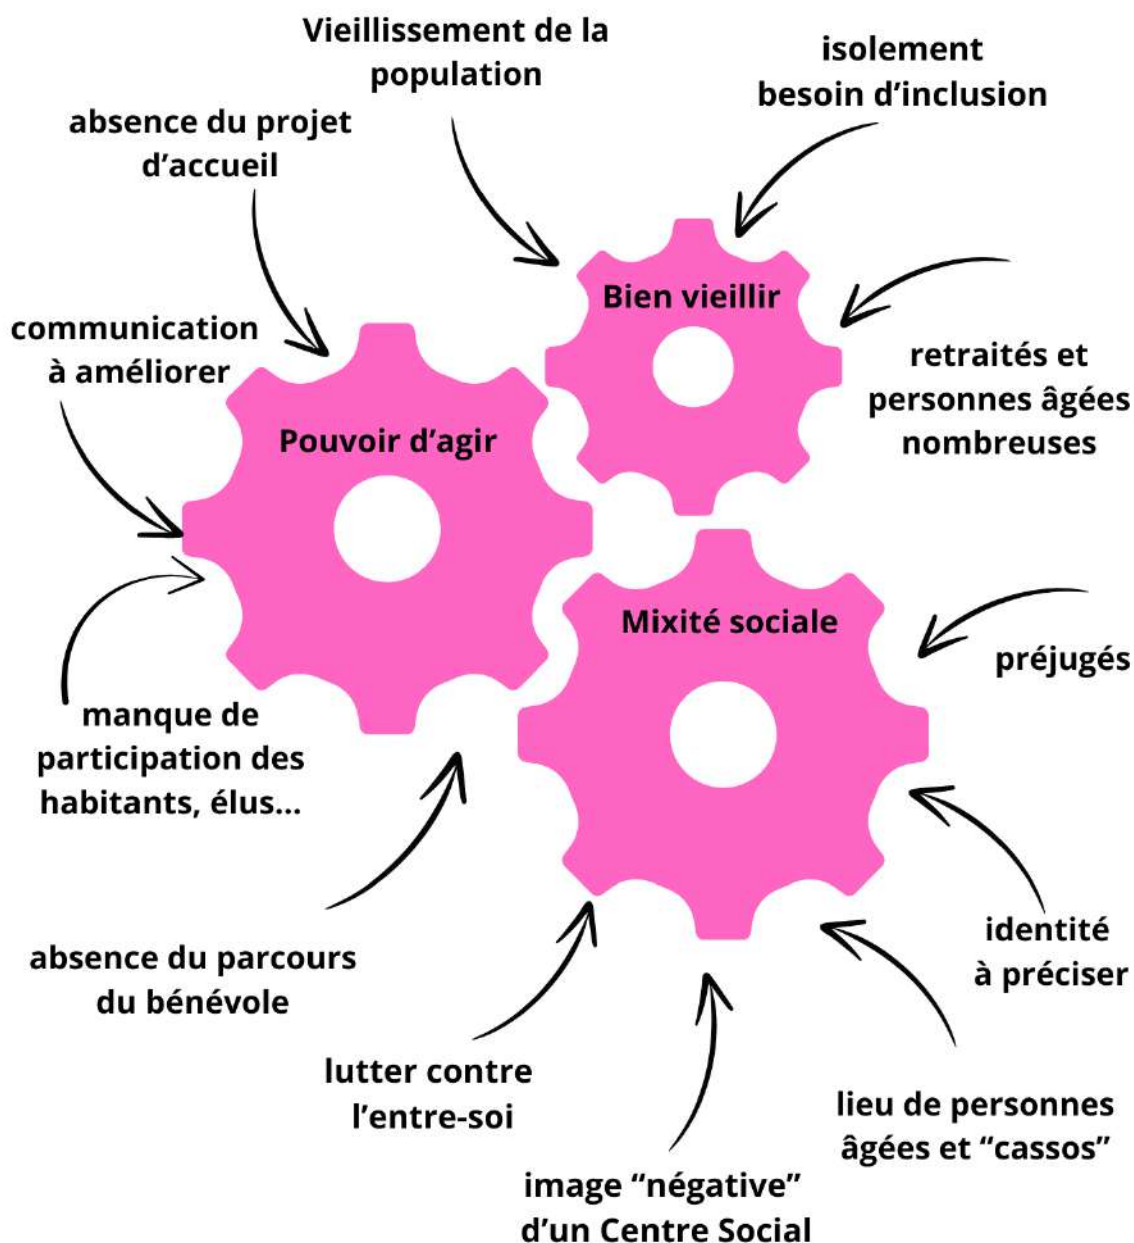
Vieillissement de la population

isolement besoin d'inclusion

absence du projet d'accueil

Bien vieillir

communication à améliorer

retraités et personnes âgées nombreuses

Pouvoir d'agir

Mixité sociale

préjugés

manque de participation des habitants, élus...

absence du parcours du bénévole

identité à préciser

lutter contre l'entre-soi

lieu de personnes âgées et "cassos"

image "négative" d'un Centre Social